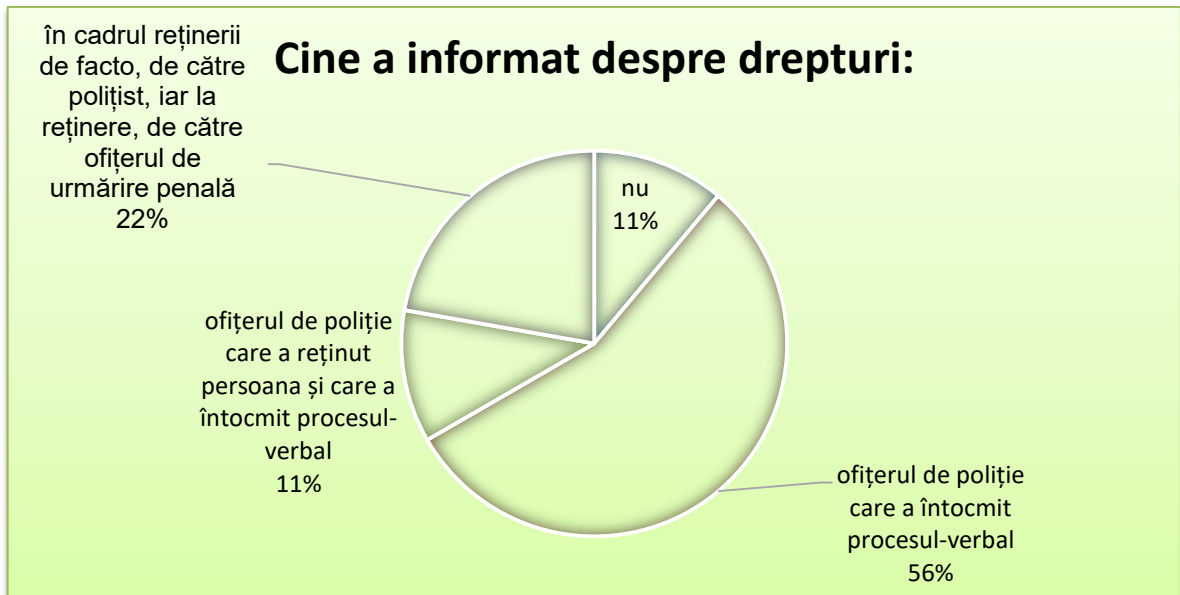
Cine a informat despre drepturi:

în cadrul reținerii de facto, de către polițist, iar la reținere, de către ofițerul de urmărire penală
22%

nu
11%

ofițerul de poliție care a reținut persoana și care a întocmit procesul-verbal
11%

ofițerul de poliție care a întocmit procesul-verbal
56%